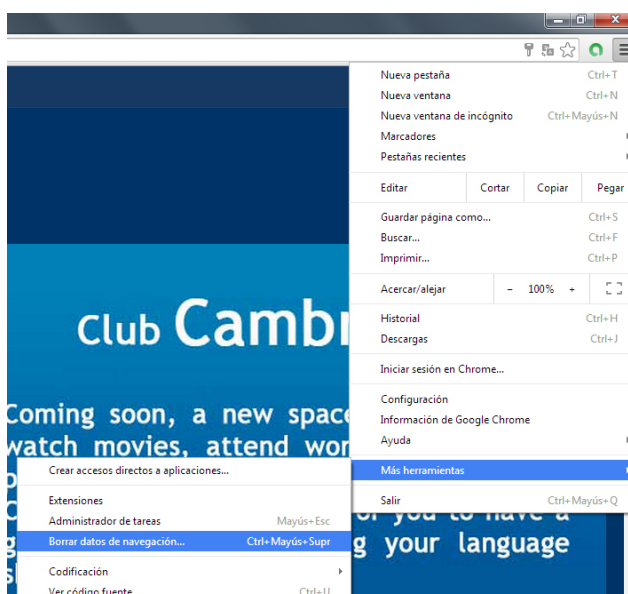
Nueva pestaña Ctrl+T
Nueva ventana Ctrl+N
Nueva ventana de incógnito Ctrl+Mayús+N
Marcadores
Pestañas recientes

| Editar | Cortar | Copiar | Pegar |
|---|---|---|---|

Guardar página como... Ctrl+S
Buscar... Ctrl+F
Imprimir... Ctrl+P

| Acercar/alejar | - | 100% | + |
|---|---|---|---|

Historial Ctrl+H
Descargas Ctrl+J

Iniciar sesión en Chrome...

Configuración
Información de Google Chrome
Ayuda

Más herramientas

Salir Ctrl+Mayús+Q

Club Cambr

Coming soon, a new spac
watch movies, attend wor

r you to have a
g your language

Crear accesos directos a aplicaciones...

Extensiones
Administrador de tareas Mayús+Esc
Borrar datos de navegación... Ctrl+Mayús+Supr

Codificación
Ver código fuente Ctrl+U